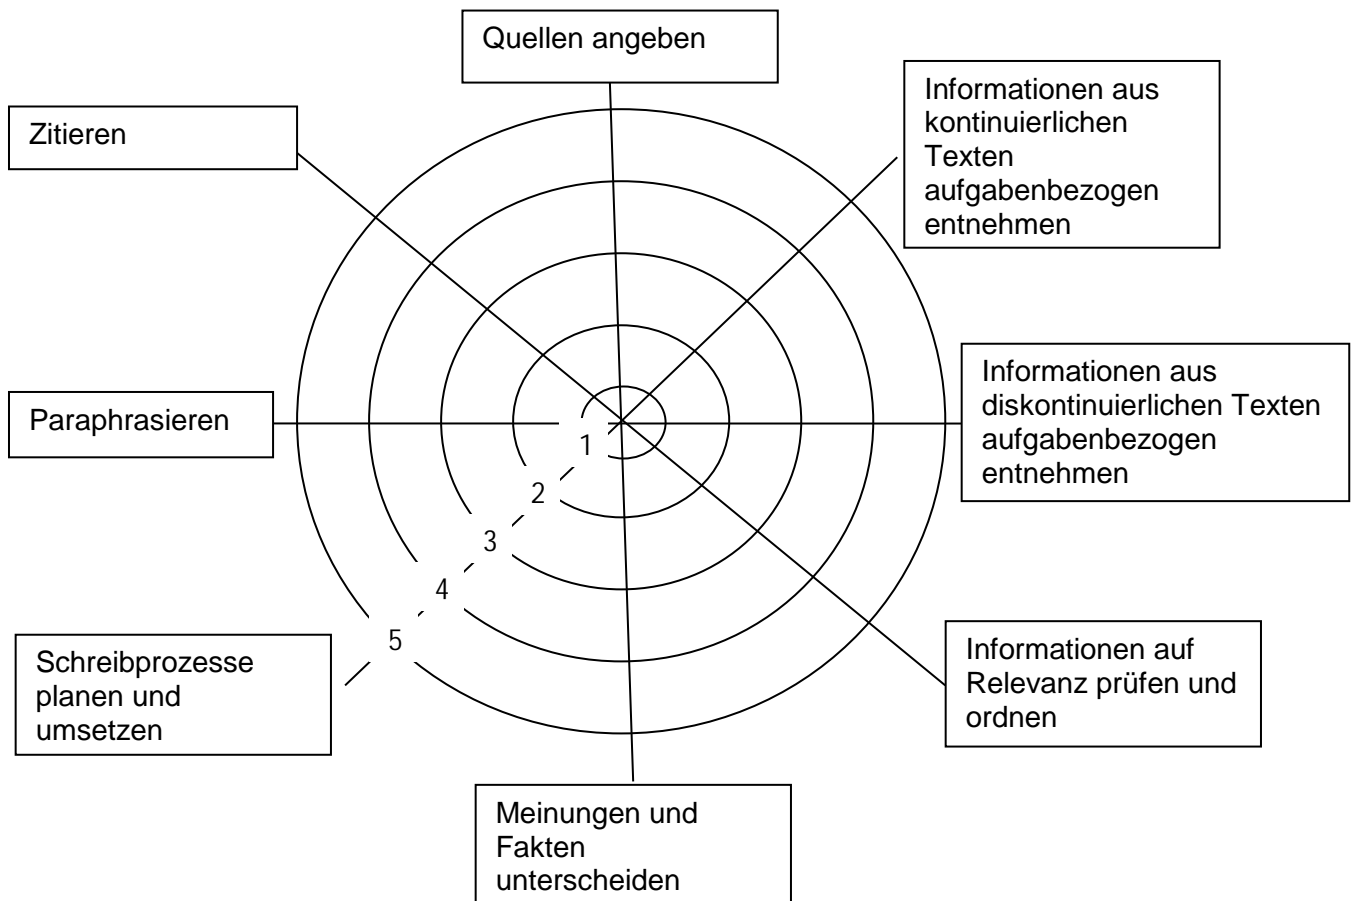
Quellen angeben

Zitieren

Informationen aus kontinuierlichen Texten aufgabenbezogen entnehmen

Paraphrasieren

Informationen aus diskontinuierlichen Texten aufgabenbezogen entnehmen

1

2

3

4

5

Schreibprozesse planen und umsetzen

Informationen auf Relevanz prüfen und ordnen

Meinungen und Fakten unterscheiden